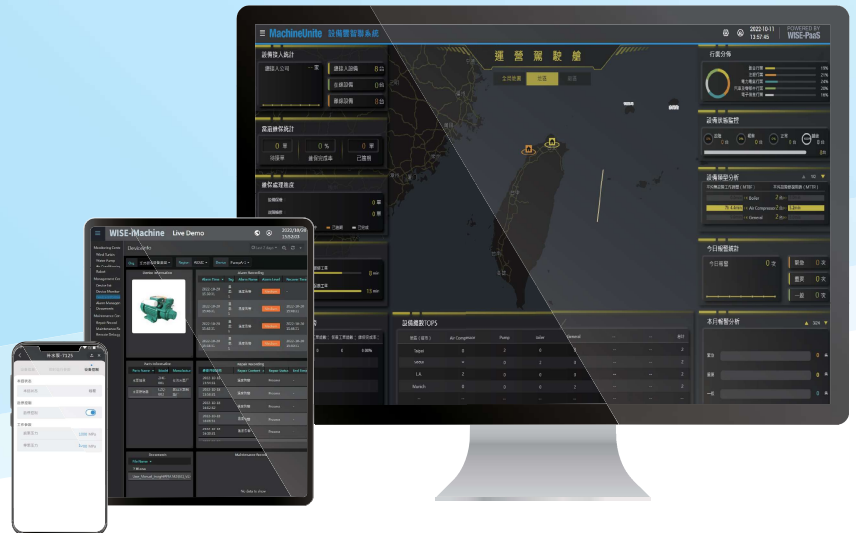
MachineUnite 設備管理系統

2022-10-11
13:57:45

POWERED BY
WISE-PaaS

設備接入統計

運營駕駛艙

行業分佈

高值參數統計

設備狀態監控

設備報警分析

今日報警統計

設備維護TOP5

本月報警分析

WISE-iMachine

Live Demo

Device Info

Alarm Recording

Repair recording

Documents

Maintenance Record

No data to show